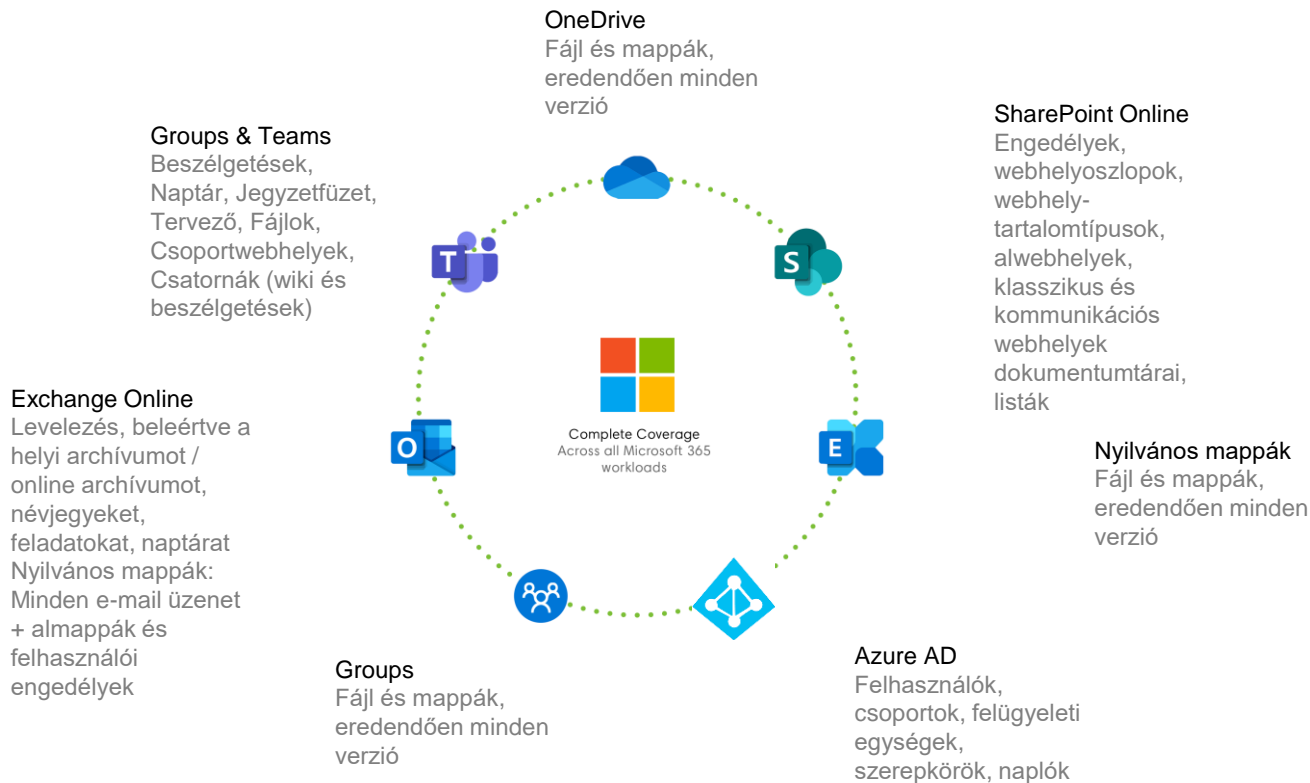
OneDrive
Fájl és mappák, eredendően minden verzió

Groups & Teams
Beszélgetések, Naptár, Jegyzetfüzet, Tervező, Fájlok, Csoportwebhelyek, Csatornák (wiki és beszélgetések)

SharePoint Online
Engedélyek, webhelyoszlopok, webhely-tartalomtípusok, alwebhelyek, klasszikus és kommunikációs webhelyek dokumentumtárai, listák

Exchange Online
Levelezés, beleértve a helyi archívumot / online archívumot, névjegyeket, feladatokat, naptárat
Nyilvános mappák: Minden e-mail üzenet + almappák és felhasználói engedélyek

Complete Coverage
Across all Microsoft 365 workloads

Nyilvános mappák
Fájl és mappák, eredendően minden verzió

Groups
Fájl és mappák, eredendően minden verzió

Azure AD
Felhasználók, csoportok, felügyeleti egységek, szerepkörök, naplók